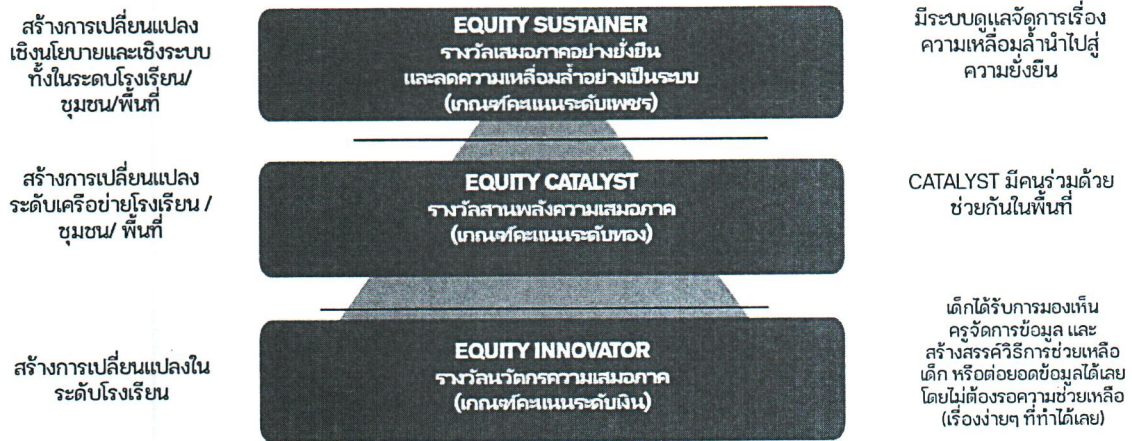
สร้างการเปลี่ยนแปลง เชิงนโยบายและเชิงระบบ ทั้งในระดบโรงเรียน/ ชุมชน/พื้นที่

EQUITY SUSTAINER
รางวัลเสมอภาคอย่างยั่งยืน และลดความเหลื่อมล้ำอย่างเป็นระบบ (เกณฑ์คะแนนระดับเพชร)

มีระบบดูแลจัดการเรื่อง ความเหลื่อมล้ำนำไปสู่ ความยั่งยืน

สร้างการเปลี่ยนแปลง ระดับเครือข่ายโรงเรียน / ชุมชน/ พื้นที่

EQUITY CATALYST
รางวัลสานพลังความเสมอภาค (เกณฑ์คะแนนระดับทอง)

CATALYST มีคนร่วมด้วย ช่วยกันในพื้นที่

สร้างการเปลี่ยนแปลงใน ระดับโรงเรียน

EQUITY INNOVATOR
รางวัลนวัตกรความเสมอภาค (เกณฑ์คะแนนระดับเงิน)

เด็กได้รับการมองเห็น ครูจัดการข้อมูล และ สร้างสรรค์วิธีการช่วยเหลือ เด็ก หรือต่อยอดข้อมูลได้เลย โดยไม่ต้องรอความช่วยเหลือ (เรื่องง่ายๆ ที่ทำได้เลย)